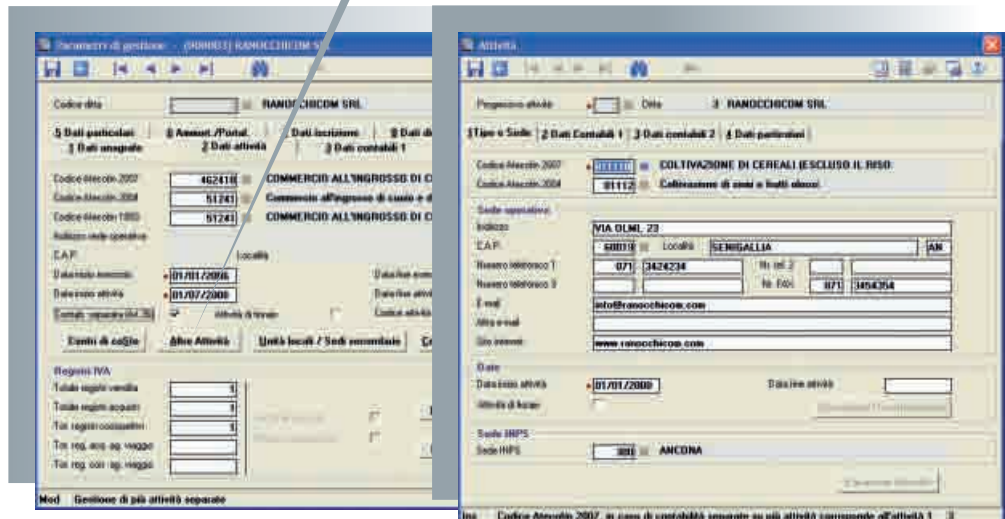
Parametri di gestione - (000003) RANOCCHICOM SRL

Codice ditta RANOCCHICOM SRL

5 Dati particolari | 6 Ammort./Portal. | 7 Dati iscrizione | 8 Dati di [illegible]
1 Dati anagrafe | 2 Dati attività | 3 Dati contabili 1

Codice Ateco 2007 462410 COMMERCIO ALL'INGROSSO DI C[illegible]
Codice Ateco 2004 51241 Commercio all'ingrosso di cuoio e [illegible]
Codice Ateco 1993 51241 COMMERCIO ALL'INGROSSO DI C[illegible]
Indirizzo sede operativa
C.A.P. Località
Data inizio esercizio 01/01/2006 Data fine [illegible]
Data inizio attività 01/07/2000 Data fine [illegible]
Contab. separata (Art.36) Attività di trasp. Codice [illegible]

Centri di costo | Altre Attività | Unità locali / Sedi secondarie | Co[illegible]

Registri IVA
Totale registri vendite 1
Totale registri acquisti 1
Tot. registri corrispettivi 1
Tot. reg. acq. ag. viaggio
Tot. reg. corr. ag. viaggio

Mod Gestione di più attività separate

Attività

Progressivo attività 1 Ditta 3 RANOCCHICOM SRL

1 Tipo e Sede | 2 Dati Contabili 1 | 3 Dati contabili 2 | 4 Dati particolari

Codice Ateco 2007 011110 COLTIVAZIONE DI CEREALI (ESCLUSO IL RISO)
Codice Ateco 2004 01112 Coltivazione di semi e frutti oleosi

Sede operativa
Indirizzo VIA OLMI, 23
C.A.P. 60019 Località SENIGALLIA AN
Numero telefonico 1 071 3424234 Nr. tel. 2
Numero telefonico 3 Nr. FAX 071 3454354
E-mail info@ranocchicom.com
Altra e-mail
Sito internet www.ranocchicom.com

Date
Data inizio attività 01/01/2000 Data fine attività
Attività di trasp. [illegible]

Sede INPS
Sede INPS 300 ANCONA

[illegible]

Ins Codice Ateco 2007, in caso di contabilità separata su più attività corrisponde all'attività 1 3